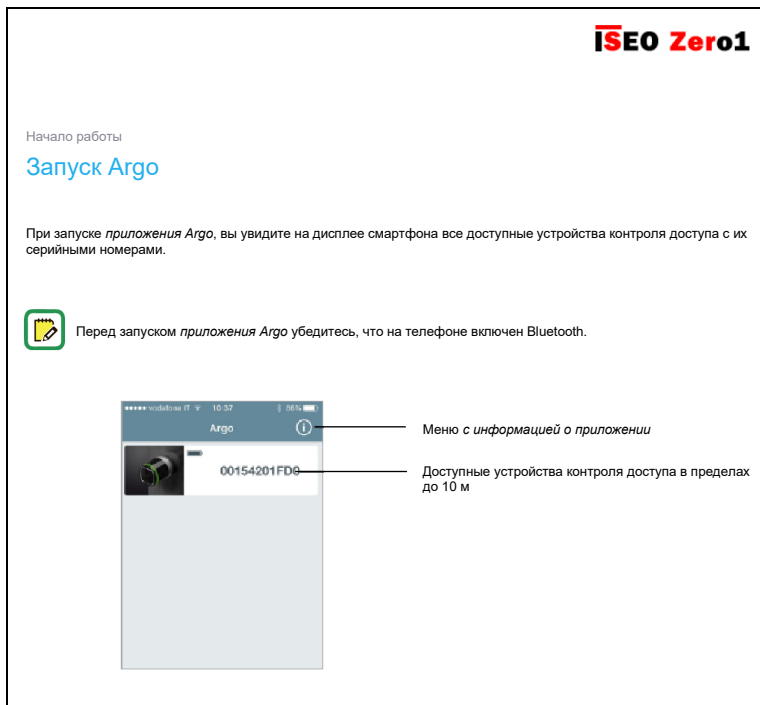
ISEO Zero1

Начало работы

Запуск Argo

При запуске *приложения Argo*, вы увидите на дисплее смартфона все доступные устройства контроля доступа с их серийными номерами.

Перед запуском *приложения Argo* убедитесь, что на телефоне включен Bluetooth.

●●●●● vodafone IT 10:37 56%

Argo

00154201FD0

Меню *с информацией о приложении*

Доступные устройства контроля доступа в пределах до 10 м